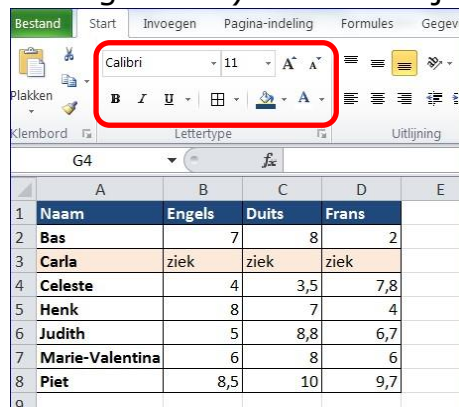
Bestand | Start | Invoegen | Pagina-indeling | Formules | Gegev

Plakken

Klembord

Calibri | 11

B I U

Lettertype

Uitlijning

G4 | $f_x$

| | A | B | C | D | E |
|---|---|---|---|---|---|
| 1 | Naam | Engels | Duits | Frans | |
| 2 | Bas | 7 | 8 | 2 | |
| 3 | Carla | ziek | ziek | ziek | |
| 4 | Celeste | 4 | 3,5 | 7,8 | |
| 5 | Henk | 8 | 7 | 4 | |
| 6 | Judith | 5 | 8,8 | 6,7 | |
| 7 | Marie-Valentina | 6 | 8 | 6 | |
| 8 | Piet | 8,5 | 10 | 9,7 | |
| 9 | | | | | |